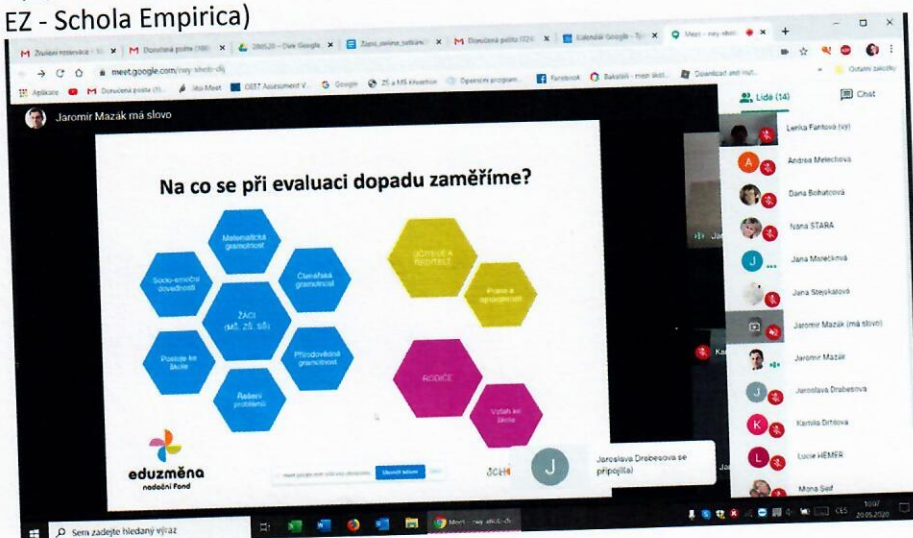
EZ - Schola Empirica)

Zrušení rezervace | Doručená pošta | 280520 – Disk Google | Zápis_online_setkání | Doručená pošta | Kalendář Google | Meet

meet.google.com

Aplikace | Doručená pošta | Jitsi Meet | OECD Assessment | Google | ZŠ a MŠ | Facebook | Bakaláři | Ostatní záložky

Jaromír Mazák má slovo

Na co se při evaluaci dopadu zaměříme?

Matematická gramotnost

Sociálně-emoční dovednosti

Čtenářská gramotnost

ŽÁCI (MŠ, ZŠ, SŠ)

Postoje ke škole

Přírodovědná gramotnost

Řešení problémů

UČITELÉ A ŘEDITELÉ

Praxe a spolupráce

RODIČE

Vztah ke škole

eduzměna
nadační fond

Ukončit sdílení

Lidé (14)

Chat

Lenka Fantová (vy)

Andrea Melechová

Dana Bohatcová

Nana STARÁ

Jana Melečková

Jana Stejskalová

Jaromír Mazák (má slovo)

Jaromír Mazák

Jaroslava Drabesová

Kamila Drtilová

Lucie HEMER

Mona Seif

Jaroslava Drabesova se připojil(a)

Sem zadejte hledaný výraz

10:07
28.05.2020